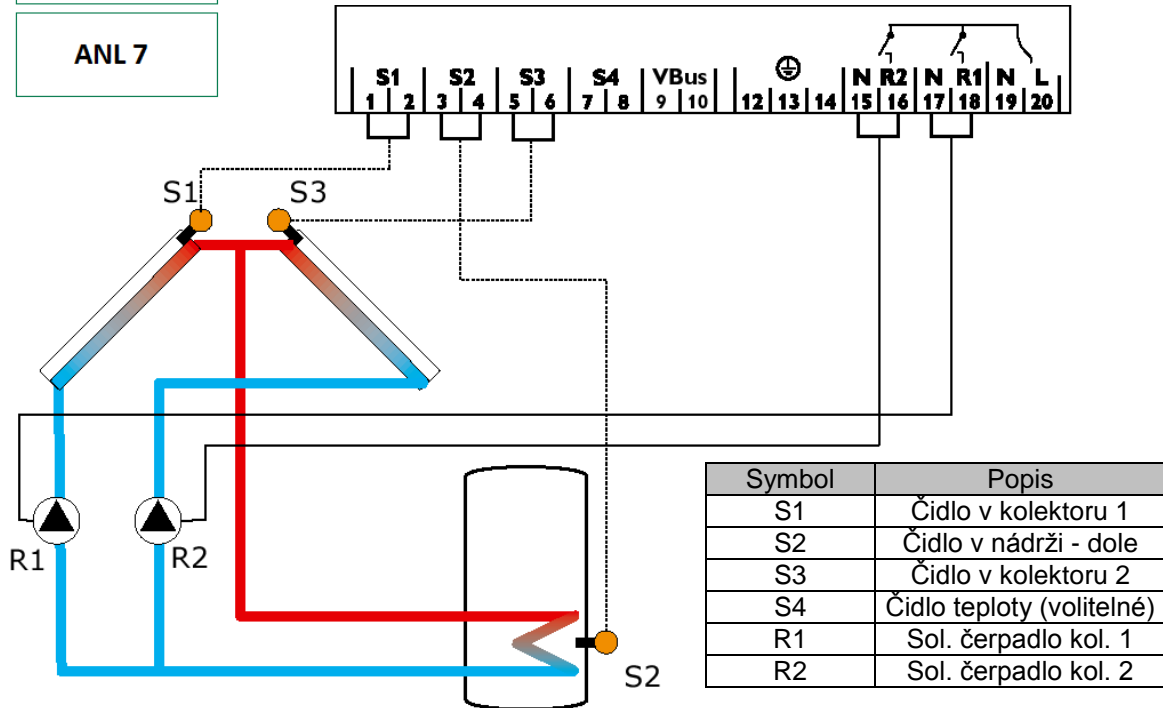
ANL 7

S1 1 2 S2 3 4 S3 5 6 S4 7 8 VBus 9 10 12 13 14 N 15 R2 16 N 17 R1 18 N 19 L 20

S1 S3

R1 R2

S2

| Symbol | Popis |
|---|---|
| S1 | Čidlo v kolektoru 1 |
| S2 | Čidlo v nádrži - dole |
| S3 | Čidlo v kolektoru 2 |
| S4 | Čidlo teploty (volitelné) |
| R1 | Sol. čerpadlo kol. 1 |
| R2 | Sol. čerpadlo kol. 2 |